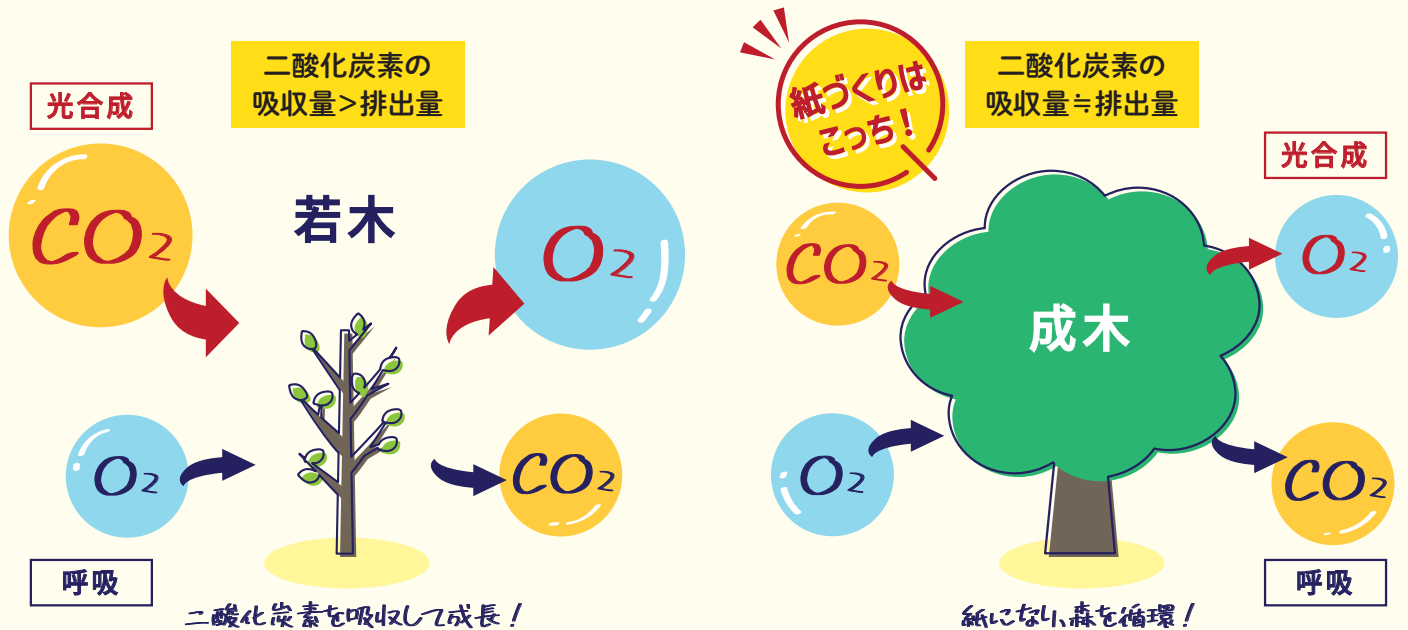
光合成

二酸化炭素の
吸収量＞排出量

$CO_2$

若木

$O_2$

$O_2$

$CO_2$

呼吸

二酸化炭素を吸収して成長！

紙づくりはこっち！

二酸化炭素の
吸収量≒排出量

光合成

$CO_2$

成木

$O_2$

$O_2$

$CO_2$

呼吸

紙になり、森を循環！